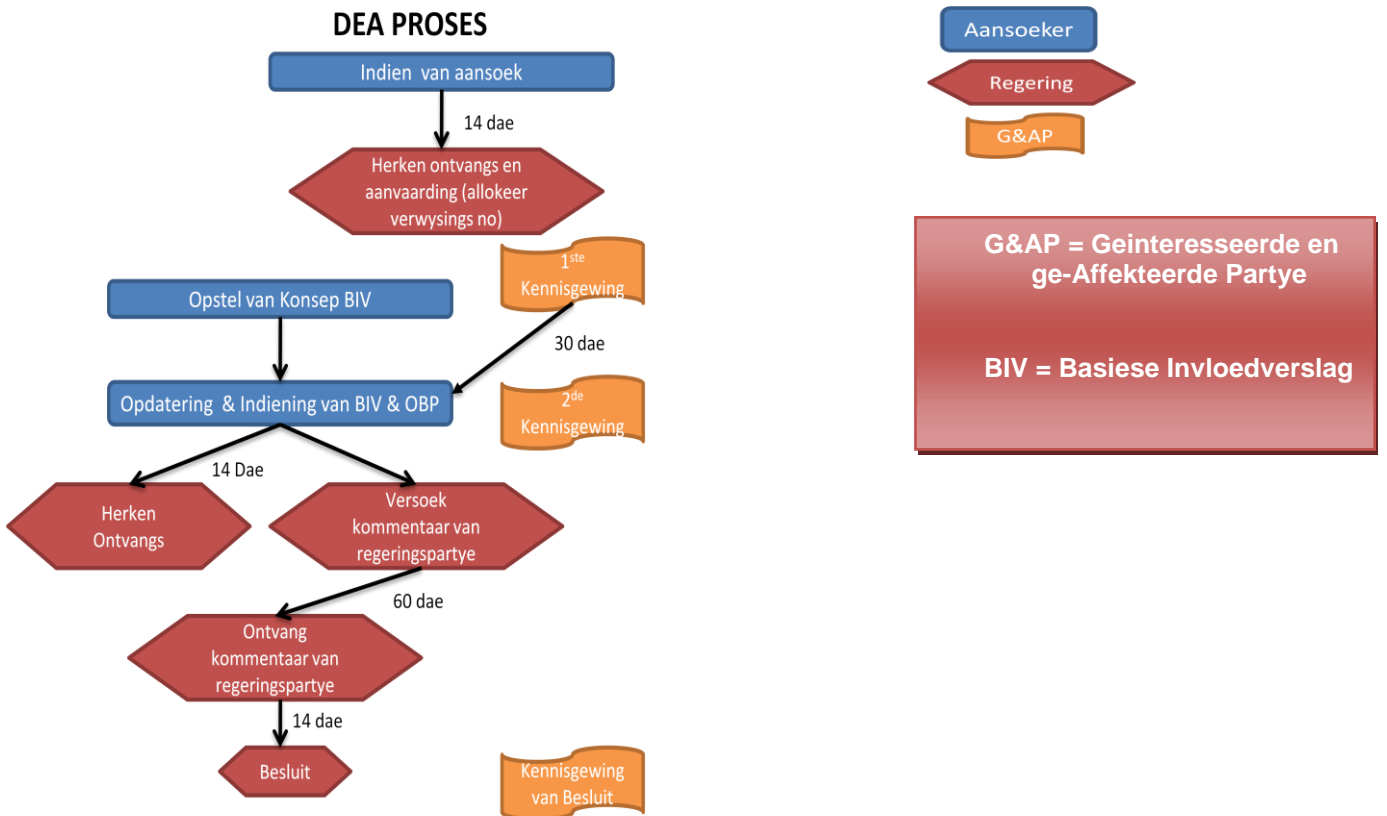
DEA PROSES

Indien van aansoek

14 dae

Herken ontvangs en aanvaarding (allokeer verwysings no)

$1^{ste}$ Kennisgewing

Opstel van Konsep BIV

30 dae

Opdatering & Indiening van BIV & OBP

$2^{de}$ Kennisgewing

14 Dae

Herken Ontvangs

Versoek kommentaar van regeringspartye

60 dae

Ontvang kommentaar van regeringspartye

14 dae

Besluit

Kennisgewing van Besluit

Aansoeker

Regering

G&AP

G&AP = Geinteresseerde en ge-Affekteerde Partye

BIV = Basiese Invloedverslag